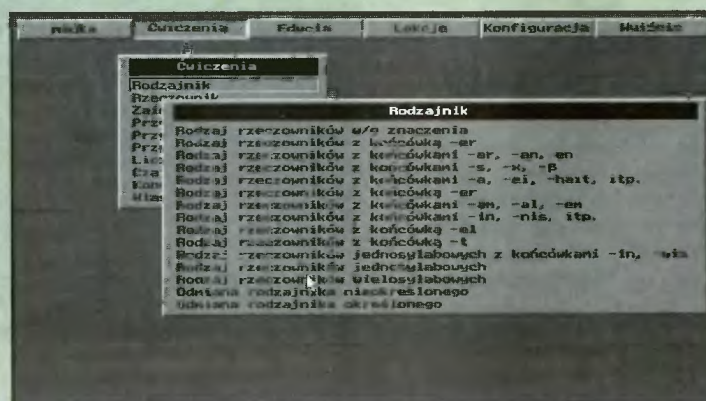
Nauka | Ćwiczenia | Edycja | Lekcje | Konfiguracja | Wyjście

Ćwiczenia
Rodzajnik
Rzeczownik
Zai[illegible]
Prz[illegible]
Prz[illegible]
Prz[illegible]
Lic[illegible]
Cza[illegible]
Kon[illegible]
Wza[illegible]

Rodzajnik
Rodzaj rzeczowników w/g znaczenia
Rodzaj rzeczowników z końcówką -er
Rodzaj rzeczowników z końcówkami -ar, -an, en
Rodzaj rzeczowników z końcówkami -s, -x, -ß
Rodzaj rzeczowników z końcówkami -a, -ei, -heit, itp.
Rodzaj rzeczowników z końcówką -er
Rodzaj rzeczowników z końcówkami -em, -al, -en
Rodzaj rzeczowników z końcówkami -in, -nis, itp.
Rodzaj rzeczowników z końcówką -el
Rodzaj rzeczowników z końcówką -t
Rodzaj rzeczowników jednosylabowych z końcówkami -in, -nis
Rodzaj rzeczowników jednosylabowych
Rodzaj rzeczowników wielosylabowych
Odmiana rodzajnika nieokreślonego
Odmiana rodzajnika określonego